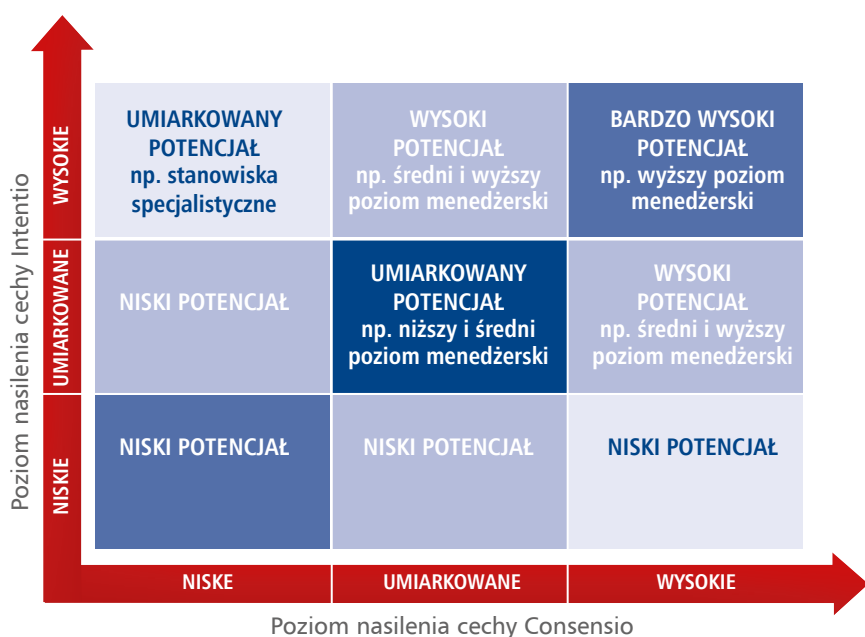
Poziom nasilenia cechy Intentio

WYSOKIE

UMIARKOWANE

NISKIE

| | | |
|---|---|---|
| UMIARKOWANY POTENCJAŁ np. stanowiska specjalistyczne | WYSOKI POTENCJAŁ np. średni i wyższy poziom menedżerski | BARDZO WYSOKI POTENCJAŁ np. wyższy poziom menedżerski |
| NISKI POTENCJAŁ | UMIARKOWANY POTENCJAŁ np. niższy i średni poziom menedżerski | WYSOKI POTENCJAŁ np. średni i wyższy poziom menedżerski |
| NISKI POTENCJAŁ | NISKI POTENCJAŁ | NISKI POTENCJAŁ |

NISKE

UMIARKOWANE

WYSOKIE

Poziom nasilenia cechy Consensio